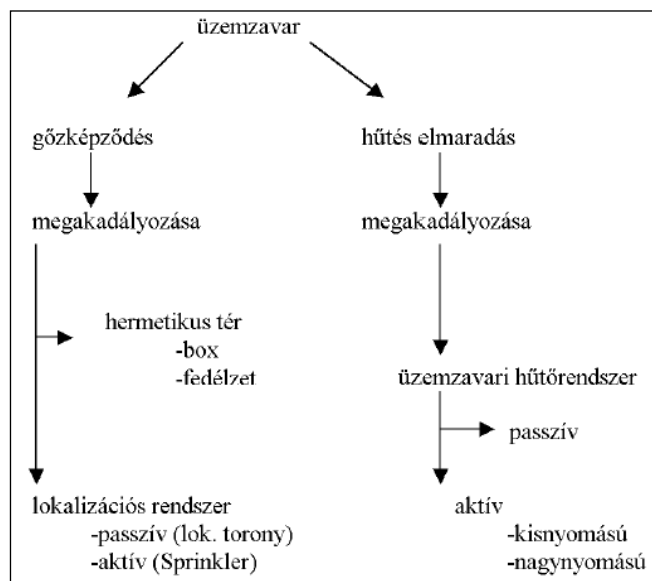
üzemzavar

gőzképződés

megakadályozása

hermetikus tér
-box
-fedélzet

lokalizációs rendszer
-passzív (lok. torony)
-aktív (Sprinkler)

hűtés elmaradás

megakadályozása

üzemzavari hűtőrendszer

passzív

aktív
-kisnyomású
-nagynyomású